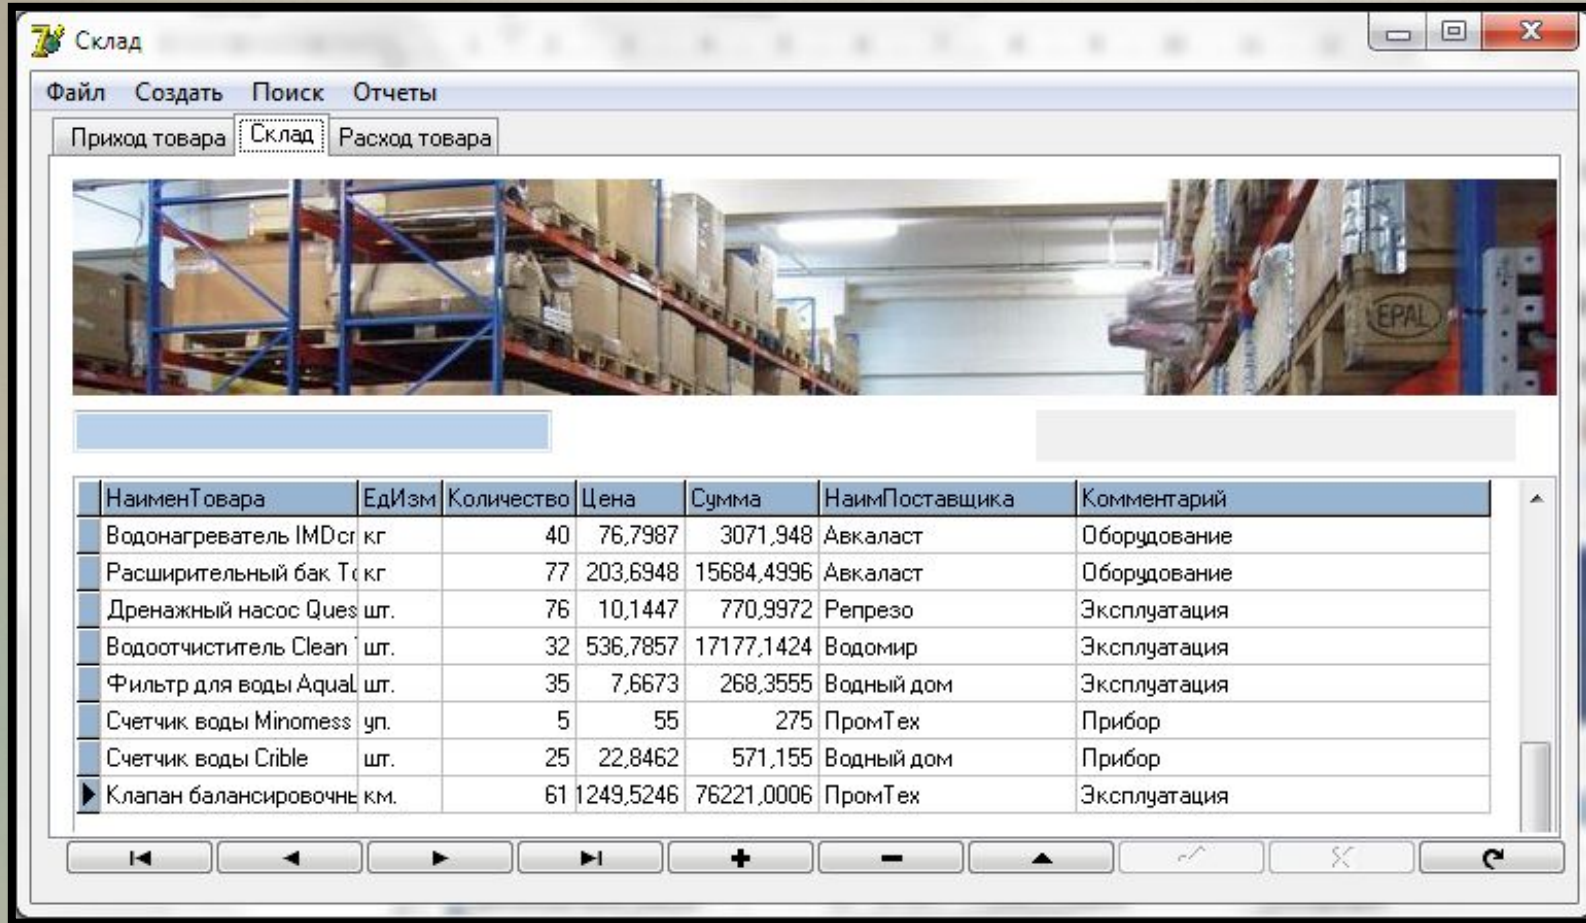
Склад

Файл Создать Поиск Отчеты

Приход товара Склад Расход товара

EPAL

| НаименТовара | ЕдИзм | Количество | Цена | Сумма | НаимПоставщика | Комментарий |
|---|---|---|---|---|---|---|
| Водонагреватель IMDcr | кг | 40 | 76,7987 | 3071,948 | Авкаласт | Оборудование |
| Расширительный бак Т | кг | 77 | 203,6948 | 15684,4996 | Авкаласт | Оборудование |
| Дренажный насос Ques | шт. | 76 | 10,1447 | 770,9972 | Репрезо | Эксплуатация |
| Водоотчиститель Clean | шт. | 32 | 536,7857 | 17177,1424 | Водомир | Эксплуатация |
| Фильтр для воды AquaL | шт. | 35 | 7,6673 | 268,3555 | Водный дом | Эксплуатация |
| Счетчик воды Minomess | уп. | 5 | 55 | 275 | ПромТех | Прибор |
| Счетчик воды Crible | шт. | 25 | 22,8462 | 571,155 | Водный дом | Прибор |
| Клапан балансировочнь | км. | 61 | 1249,5246 | 76221,0006 | ПромТех | Эксплуатация |